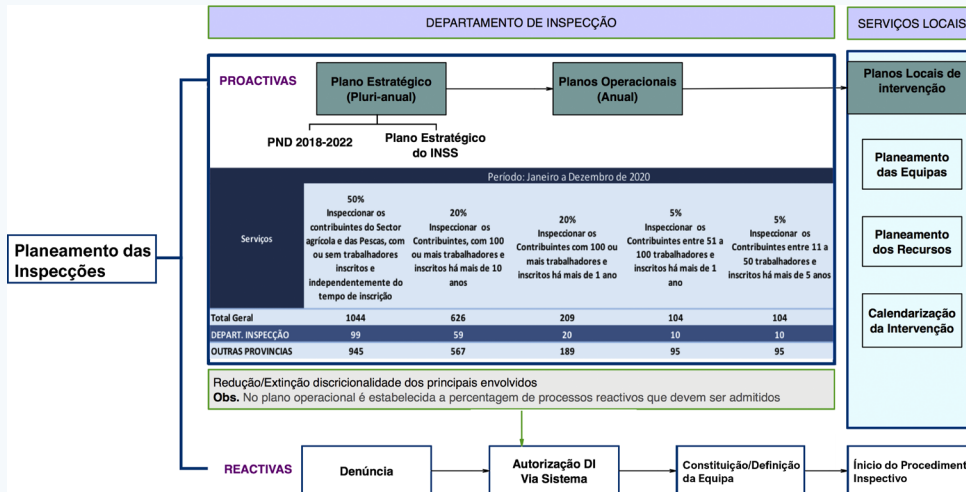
DEPARTAMENTO DE INSPECÇÃO

SERVIÇOS LOCAIS

Planeamento das Inspecções

PROACTIVAS

Plano Estratégico (Pluri-anual)

Planos Operacionais (Anual)

Planos Locais de intervenção

PND 2018-2022

Plano Estratégico do INSS

Planeamento das Equipas

Planeamento dos Recursos

Calendarização da Intervenção

Período: Janeiro a Dezembro de 2020

| Serviços | 50% Inspeccionar os contribuintes do Sector agrícola e das Pescas, com ou sem trabalhadores inscritos e independentemente do tempo de inscrição | 20% Inspeccionar os Contribuintes, com 100 ou mais trabalhadores e inscritos há mais de 10 anos | 20% Inspeccionar os Contribuintes com 100 ou mais trabalhadores e inscritos há mais de 1 ano | 5% Inspeccionar os Contribuintes entre 51 a 100 trabalhadores e inscritos há mais de 1 ano | 5% Inspeccionar os Contribuintes entre 11 a 50 trabalhadores e inscritos há mais de 5 anos |
|---|---|---|---|---|---|
| Total Geral | 1044 | 626 | 209 | 104 | 104 |
| DEPART. INSPECÇÃO | 99 | 59 | 20 | 10 | 10 |
| OUTRAS PROVINCIAS | 945 | 567 | 189 | 95 | 95 |

Redução/Extinção discricionalidade dos principais envolvidos
**Obs.** No plano operacional é estabelecida a percentagem de processos reactivos que devem ser admitidos

REACTIVAS

Denúncia

Autorização DI Via Sistema

Constituição/Definição da Equipa

Início do Procediment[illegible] Inspectivo